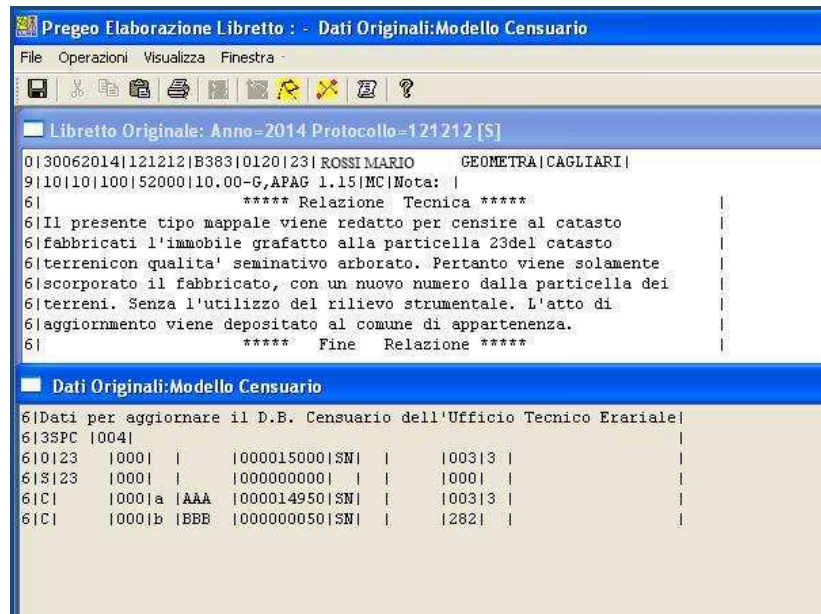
Pregeo Elaborazione Libretto : - Dati Originali:Modello Censuario

File Operazioni Visualizza Finestra

Libretto Originale: Anno=2014 Protocollo=121212 [S]

0|30062014|121212|B383|0120|23|ROSSI MARIO GEOMETRA|CAGLIARI|
9|10|10|100|52000|10.00-G,APAG 1.15|MC|Nota: |
6| ***** Relazione Tecnica ***** |
6|Il presente tipo mappale viene redatto per censire al catasto |
6|fabbricati l'immobile grafatto alla particella 23del catasto |
6|terrenicon qualita' seminativo arborato. Pertanto viene solamente |
6|scorporato il fabbricato, con un nuovo numero dalla particella dei |
6|terreni. Senza l'utilizzo del rilievo strumentale. L'atto di |
6|aggiornamento viene depositato al comune di appartenenza. |
6| ***** Fine Relazione ***** |

Dati Originali:Modello Censuario

6|Dati per aggiornare il D.B. Censuario dell'Ufficio Tecnico Erariale|
6|3SPC |004| |
6|0|23 |000| | |000015000|SN| | |003|3 | |
6|S|23 |000| | |000000000| | | |000| | |
6|C| |000|a |AAA |000014950|SN| | |003|3 | |
6|C| |000|b |BBB |000000050|SN| | |282| | |